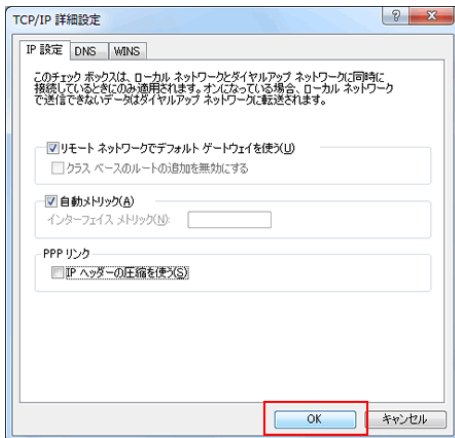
TCP/IP 詳細設定

? X

IP 設定 | DNS | WINS

このチェック ボックスは、ローカル ネットワークとダイヤルアップ ネットワークに同時に接続しているときにのみ適用されます。オンになっている場合、ローカル ネットワークで送信できないデータはダイヤルアップ ネットワークに転送されます。

リモート ネットワークでデフォルト ゲートウェイを使う(U)

クラス ベースのルートの追加を無効にする

自動メトリック(A)

インターフェイス メトリック(N):

PPP リンク

IP ヘッダーの圧縮を使う(S)

OK

キャンセル